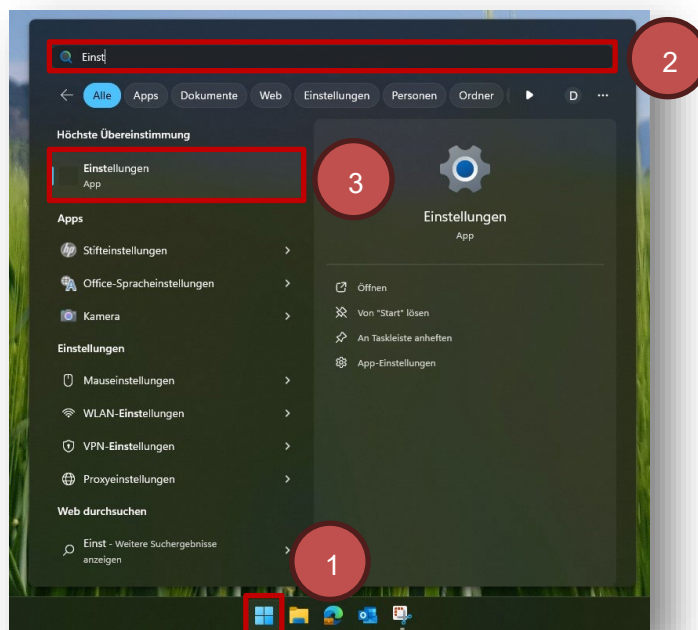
Einst

2

Alle Apps Dokumente Web Einstellungen Personen Ordner D ···

Höchste Übereinstimmung

Einstellungen
App

3

Apps

Stifteinstellungen

Office-Spracheinstellungen

Kamera

Einstellungen

Mauseinstellungen

WLAN-Einstellungen

VPN-Einstellungen

Proxyeinstellungen

Web durchsuchen

Einst - Weitere Suchergebnisse anzeigen

Einstellungen
App

Öffnen

Von "Start" lösen

An Taskleiste anheften

App-Einstellungen

1